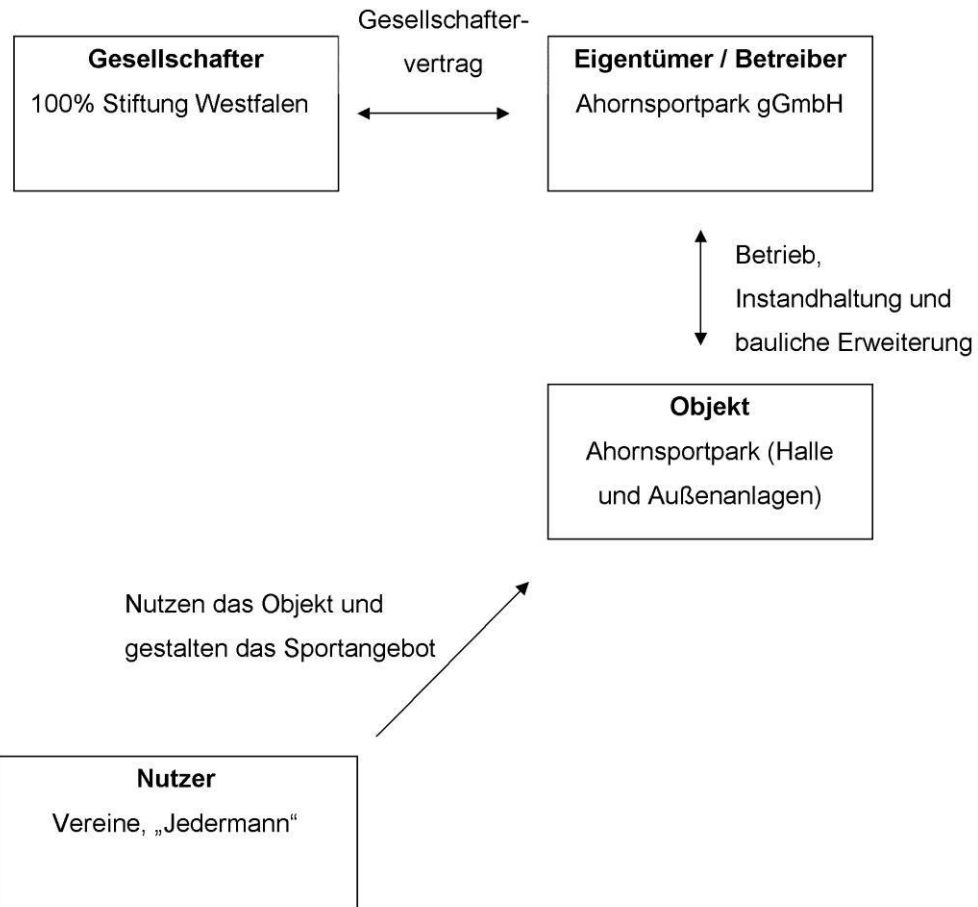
Gesellschafter
100% Stiftung Westfalen

Gesellschaftervertrag

Eigentümer / Betreiber
Ahornsportpark gGmbH

Betrieb, Instandhaltung und bauliche Erweiterung

Objekt
Ahornsportpark (Halle und Außenanlagen)

Nutzen das Objekt und gestalten das Sportangebot

Nutzer
Vereine, „Jedermann“